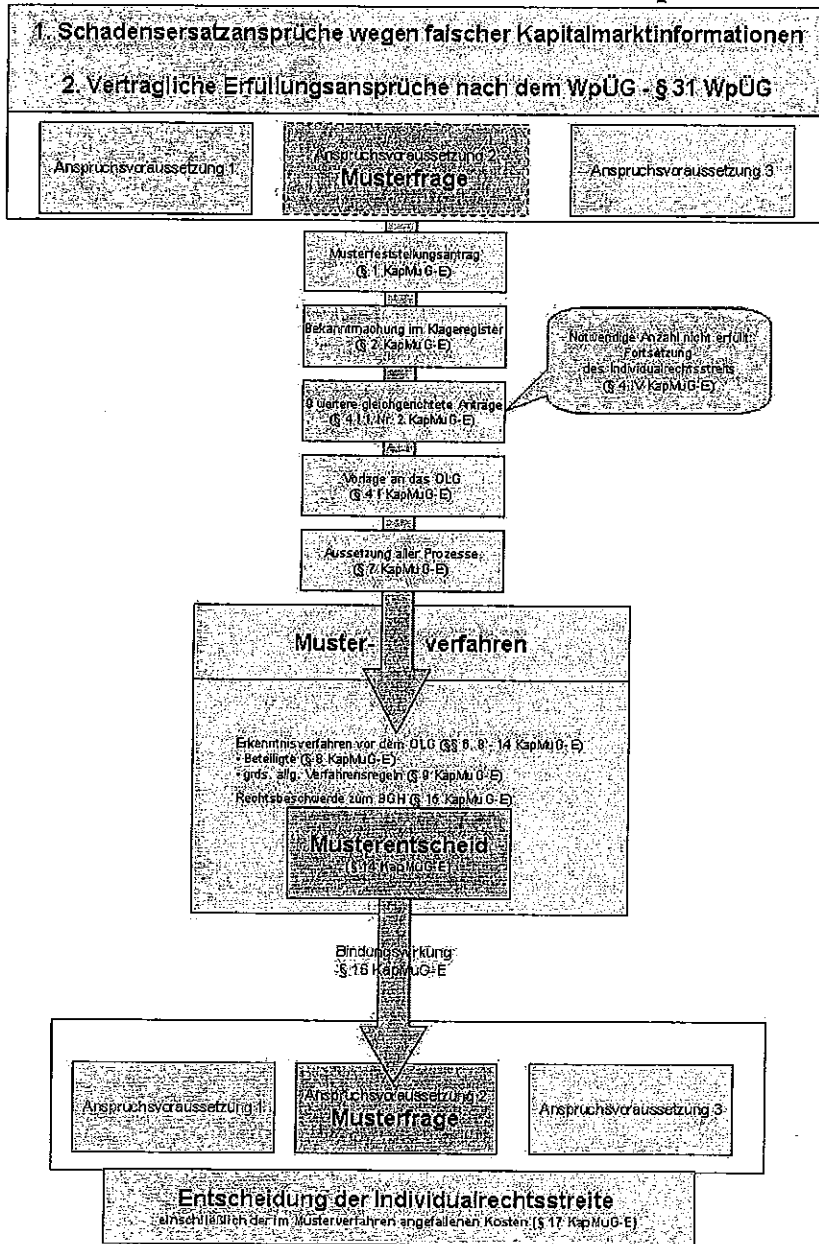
1. Schadensersatzansprüche wegen falscher Kapitalmarktinformationen

2. Vertragliche Erfüllungsansprüche nach dem WpÜG - § 31 WpÜG

Anspruchsvoraussetzung 1

Anspruchsvoraussetzung 2
Musterfrage

Anspruchsvoraussetzung 3

Musterfeststellungsantrag
(§ 1 KapMuG-E)

Bekanntmachung im Klageregister
(§ 2 KapMuG-E)

9 weitere gleichgerichtete Anträge
(§ 4 I 1 Nr. 2 KapMuG-E)

Notwendige Anzahl nicht erfüllt:
Fortsetzung
des Individualrechtsstreits
(§ 4 IV KapMuG-E)

Vorlage an das OLG
(§ 4 I KapMuG-E)

Aussetzung aller Prozesse
(§ 7 KapMuG-E)

Muster- verfahren

Erkenntnisverfahren vor dem OLG (§§ 6, 8 - 14 KapMuG-E)
- Beteiligte (§ 8 KapMuG-E)
- grds. allg. Verfahrensregeln (§ 9 KapMuG-E)
Rechtsbeschwerde zum BGH (§ 16 KapMuG-E)

Musterentscheid
(§ 14 KapMuG-E)

Bindungswirkung
§ 16 KapMuG-E

Anspruchsvoraussetzung 1

Anspruchsvoraussetzung 2
Musterfrage

Anspruchsvoraussetzung 3

Entscheidung der Individualrechtsstreite
einschließlich der im Musterverfahren angefallenen Kosten (§ 17 KapMuG-E)